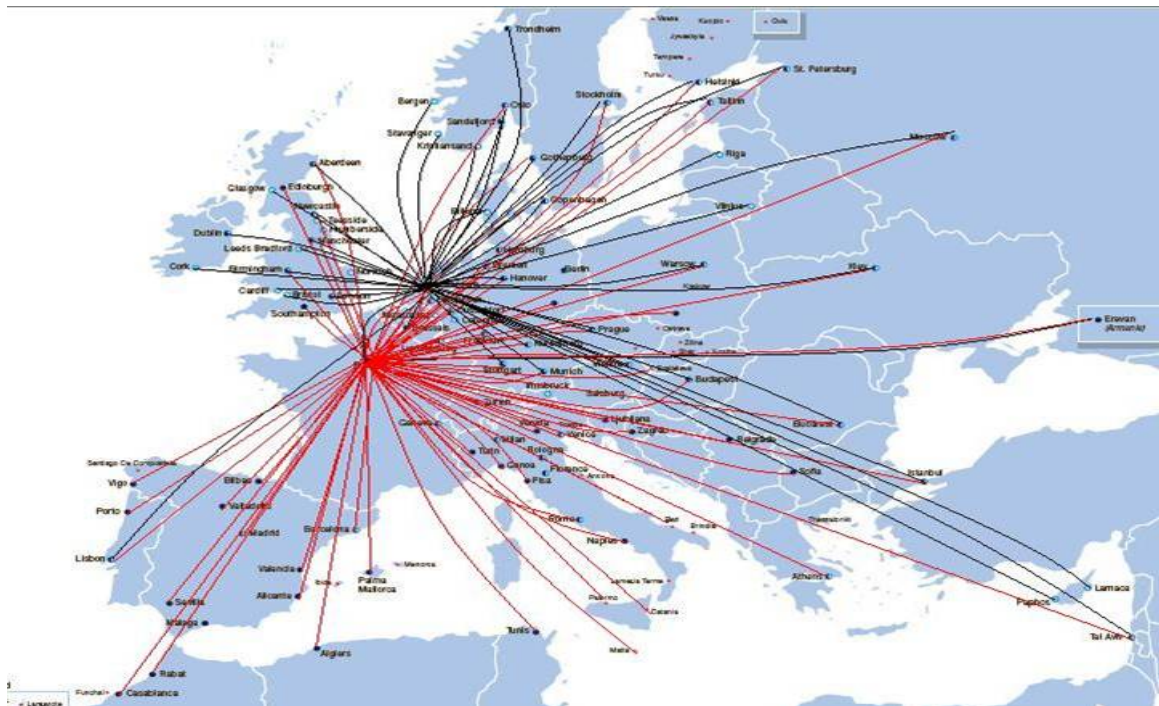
Trondheim
Vaasa
Kuopio
Oulu
Jyvaskyla
Tampere
Turku
Helsinki
St. Petersburg
Tallinn
Bergen
Oslo
Sandefjord
Stockholm
Stavanger
Kristiansand
Moscow
Aberdeen
Gothenburg
Riga
Glasgow
Edinburgh
Newcastle
Teesside
Humberside
Manchester
Billund
Copenhagen
Vilnius
Dublin
Leeds Bradford
Hamburg
Bremen
Hanover
Berlin
Warsaw
Kiev
Cork
Birmingham
Cardiff
Bristol
Southampton
Krakow
Prague
Erevan
(Armenia)
Ostrava
Zilina
Nuremberg
Stuttgart
Munich
Bratislava
Budapest
Innsbruck
Salzburg
Ljubljana
Zagreb
Geneva
Verona
Venice
Bucharest
Belgrade
Turin
Milan
Bologna
Genoa
Florence
Santiago De Compostela
Pisa
Ancona
Sofia
Istanbul
Vigo
Bilbao
Porto
Valladolid
Madrid
Barcelona
Rome
Bari
Brindisi
Thessaloniki
Naples
Lisbon
Valencia
Menorca
Alicante
Ibiza
Palma
Mallorca
Lamezia Terme
Athens
Larnaca
Seville
Palermo
Catania
Paphos
Malaga
Tunis
Algiers
Malta
Tel Aviv
Rabat
Funchal
Casablanca
Lanzarote